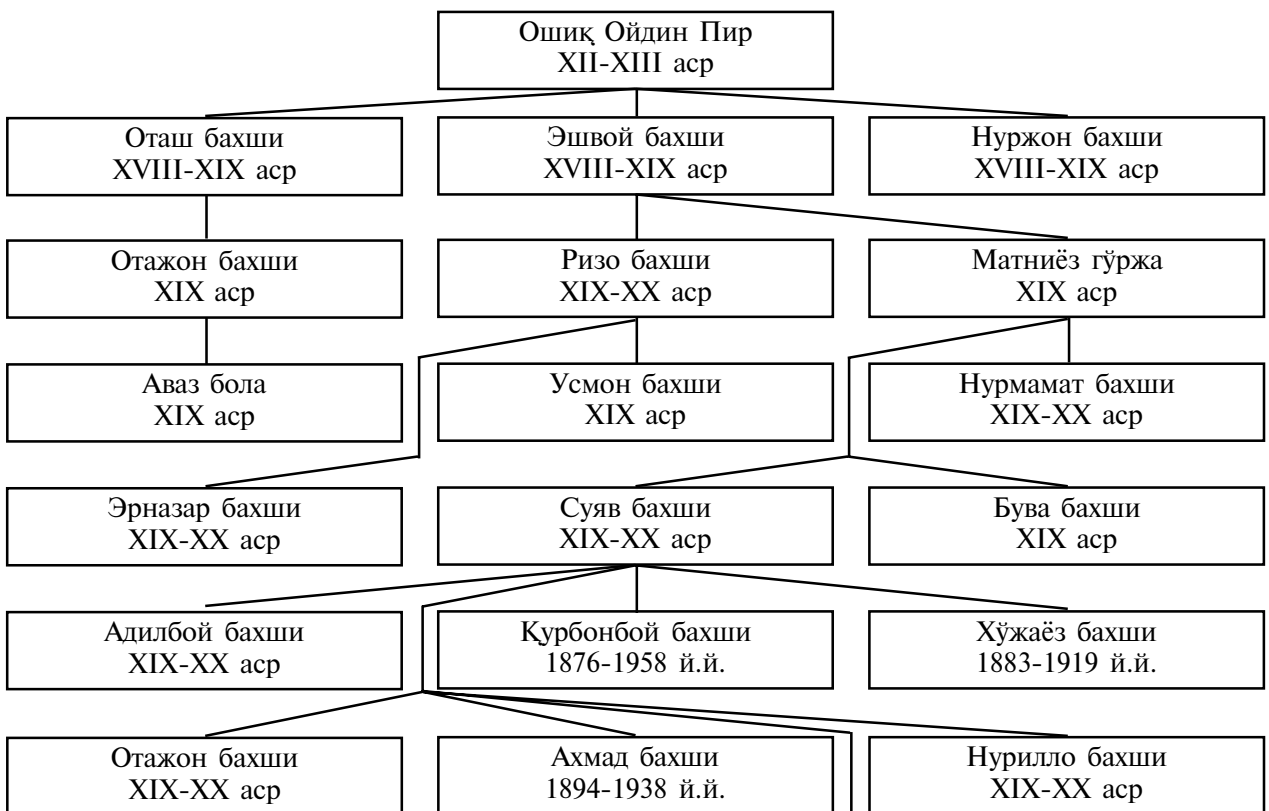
Ошиқ Ойдин Пир
XII-XIII аср

Оташ бахши
XVIII-XIX аср

Эшвой бахши
XVIII-XIX аср

Нуржон бахши
XVIII-XIX аср

Отажон бахши
XIX аср

Ризо бахши
XIX-XX аср

Матниёз ғўржа
XIX аср

Аваз бола
XIX аср

Усмон бахши
XIX аср

Нурмамат бахши
XIX-XX аср

Эрназар бахши
XIX-XX аср

Суяв бахши
XIX-XX аср

Бува бахши
XIX аср

Адилбой бахши
XIX-XX аср

Қурбонбой бахши
1876-1958 й.й.

Хўжаёз бахши
1883-1919 й.й.

Отажон бахши
XIX-XX аср

Ахмад бахши
1894-1938 й.й.

Нурилло бахши
XIX-XX аср